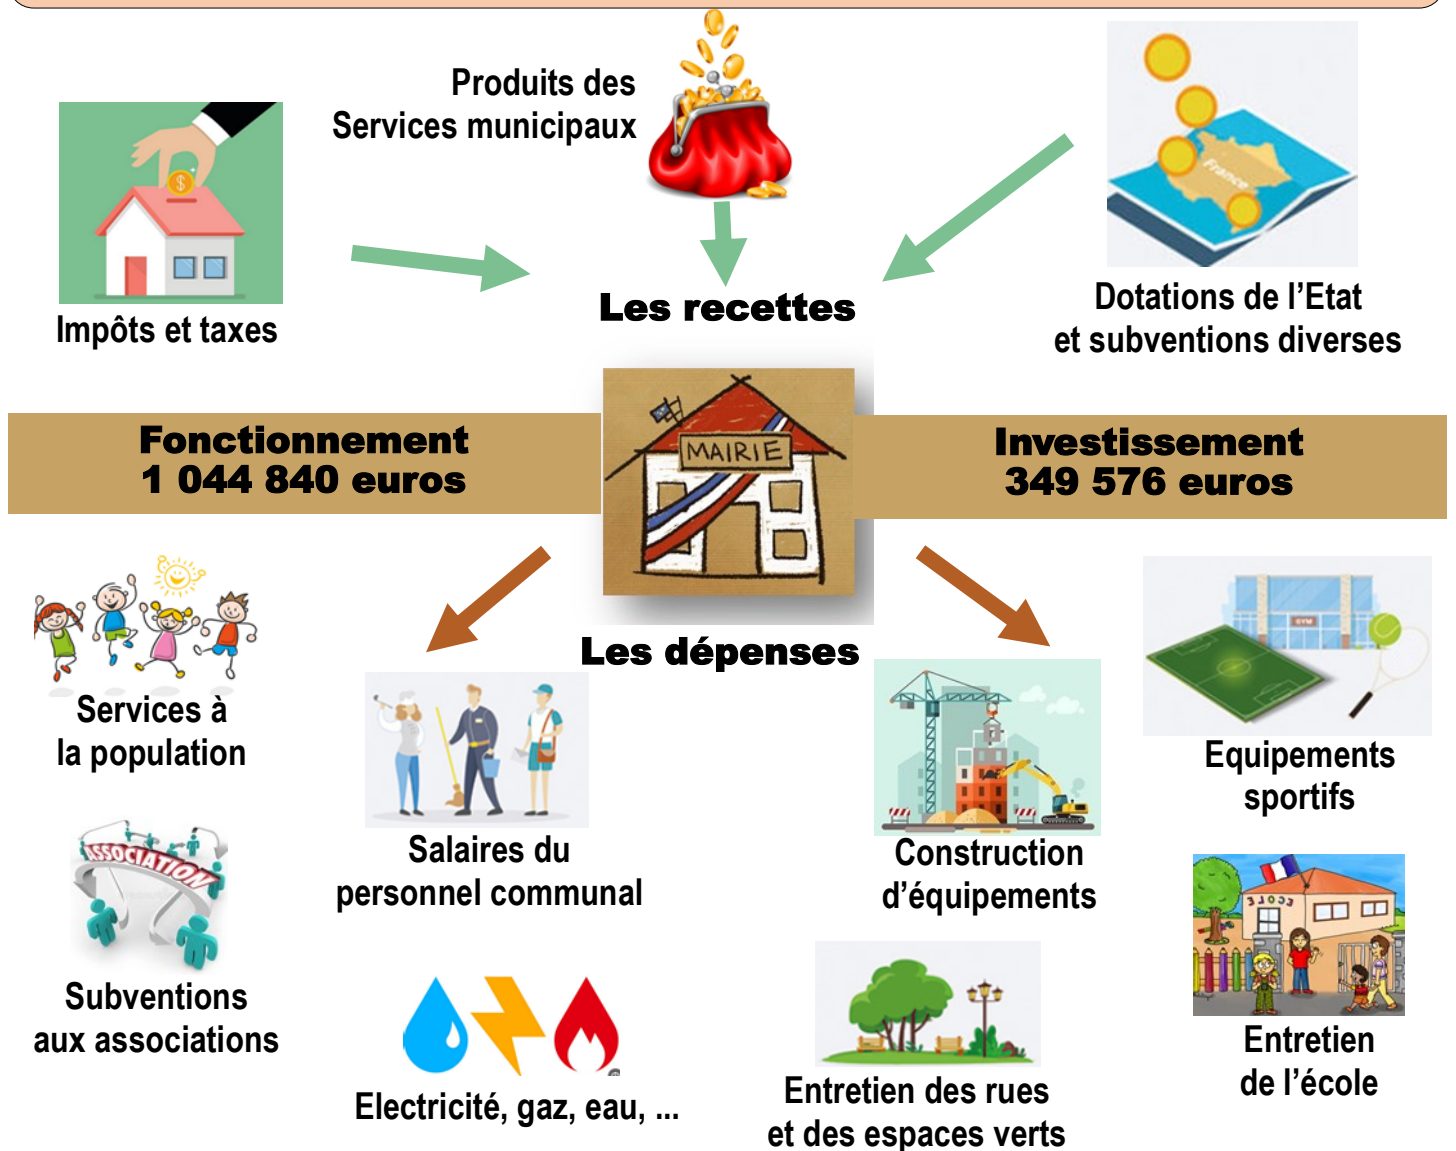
Produits des Services municipaux

Impôts et taxes

Les recettes

Dotations de l’Etat et subventions diverses

Fonctionnement
1 044 840 euros

MAIRIE

Investissement
349 576 euros

Les dépenses

Services à la population

Salaires du personnel communal

Construction d’équipements

Equipements sportifs

ASSOCIATION

Subventions aux associations

Electricité, gaz, eau, ...

Entretien des rues et des espaces verts

Entretien de l’école